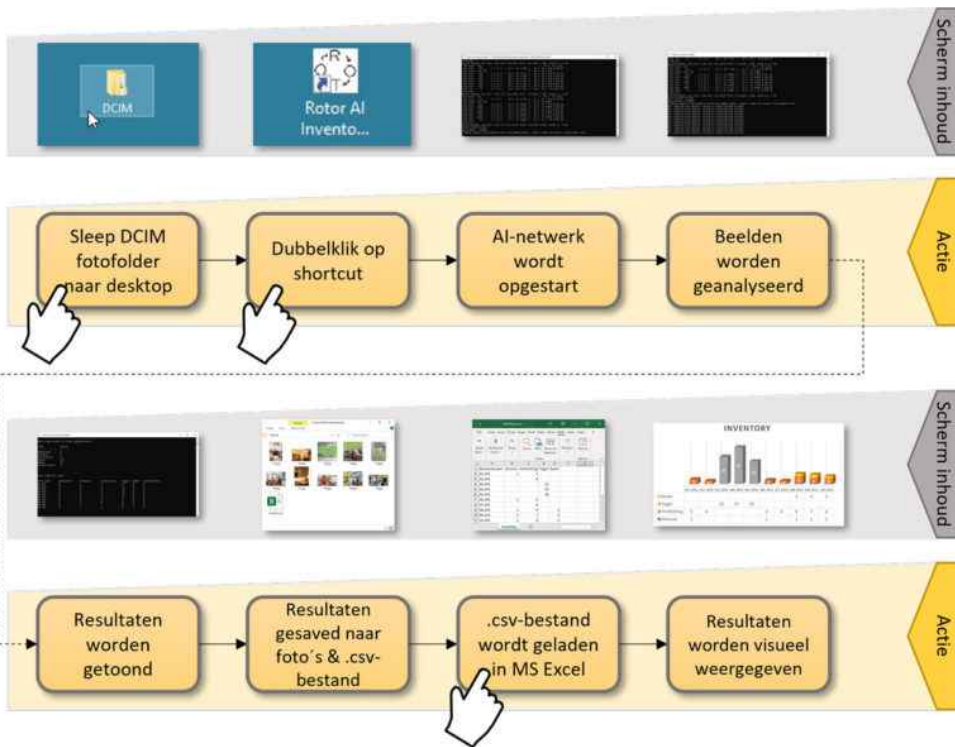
DCIM

Rotor AI Invento...

Scherm inhoud

Sleep DCIM fotofolder naar desktop

Dubbelklik op shortcut

AI-netwerk wordt opgestart

Beelden worden geanalyseerd

Actie

INVENTORY

Scherm inhoud

Resultaten worden getoond

Resultaten gesaved naar foto´s & .csv-bestand

.csv-bestand wordt geladen in MS Excel

Resultaten worden visueel weergegeven

Actie